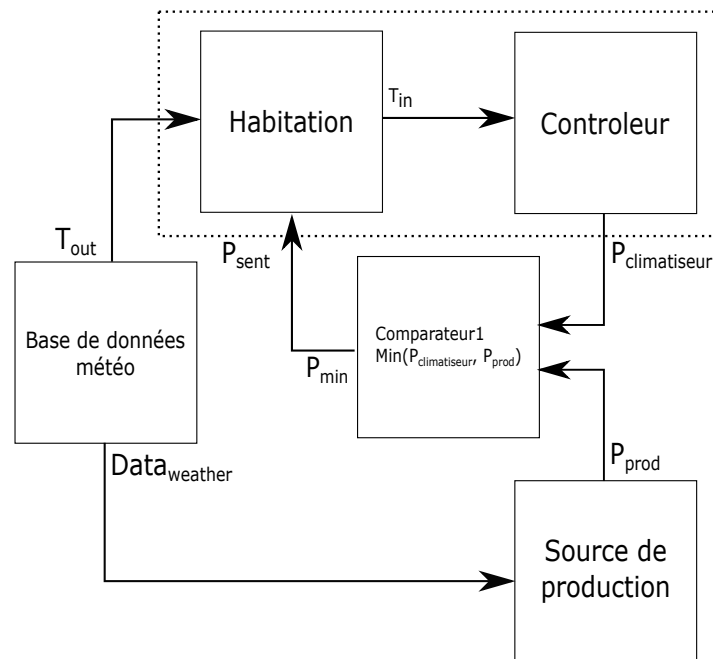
Habitation

$T_{in}$

Controleur

$T_{out}$

$P_{sent}$

$P_{climatiseur}$

Base de données météo

Comparateur1
Min($P_{climatiseur}$, $P_{prod}$)

$P_{min}$

$Data_{weather}$

$P_{prod}$

Source de production